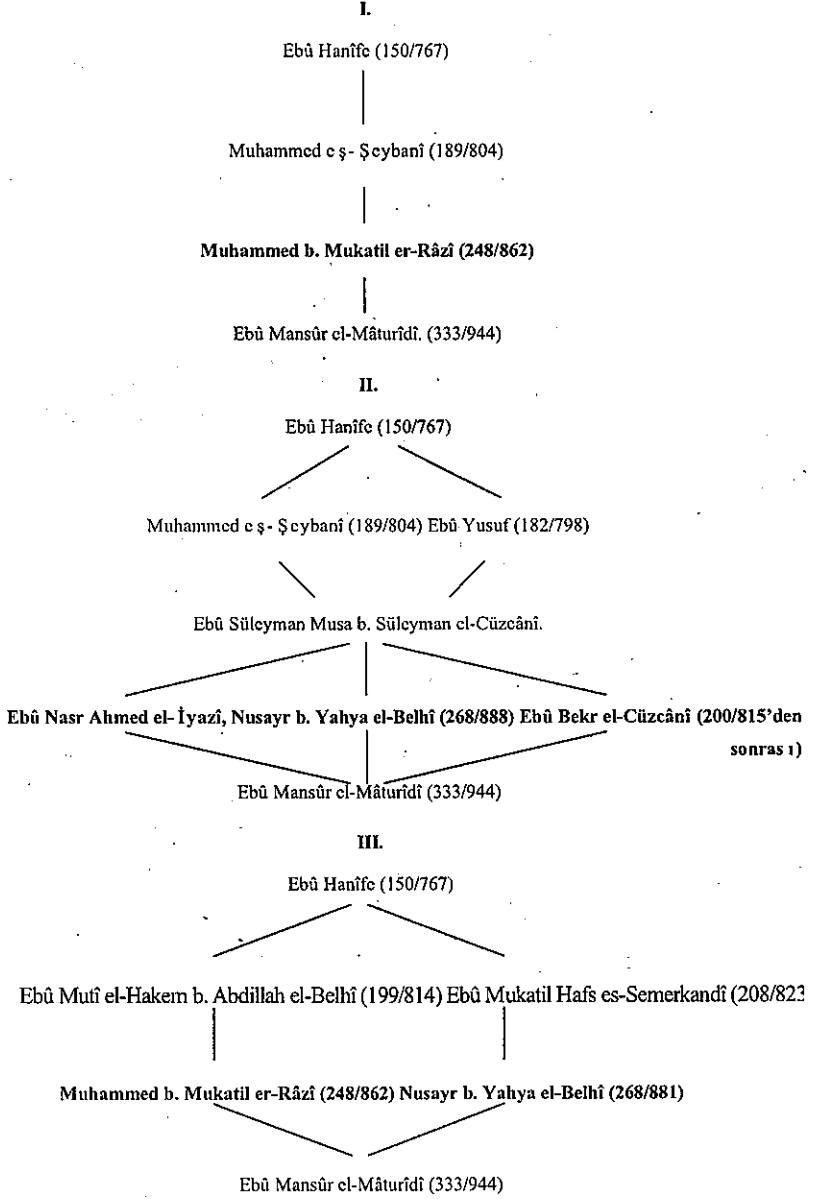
I.

Ebû Hanîfe (150/767)

Muhammed eş- Şeybanî (189/804)

**Muhammed b. Mukatil er-Râzî (248/862)**

Ebû Mansûr el-Mâturîdî. (333/944)

II.

Ebû Hanîfe (150/767)

Muhammed eş- Şeybanî (189/804) Ebû Yusuf (182/798)

Ebû Süleyman Musa b. Süleyman el-Cüzcânî.

**Ebû Nasr Ahmed el- İyazî, Nusayr b. Yahya el-Belhî (268/888) Ebû Bekr el-Cüzcânî (200/815'den sonrası)**

Ebû Mansûr el-Mâturîdî (333/944)

III.

Ebû Hanîfe (150/767)

Ebû Mutî el-Hakem b. Abdillah el-Belhî (199/814) Ebû Mukatil Hafs es-Semerkandî (208/82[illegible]

**Muhammed b. Mukatil er-Râzî (248/862) Nusayr b. Yahya el-Belhî (268/881)**

Ebû Mansûr el-Mâturîdî (333/944)